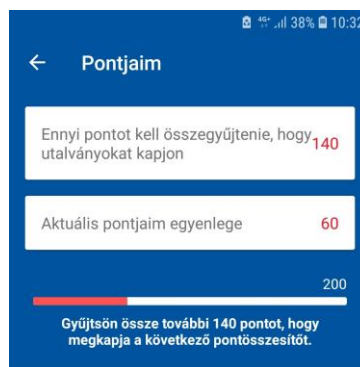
4G 38% 10:32

Pontjaim

Ennyi pontot kell összegyűjtenie, hogy utalványokat kapjon 140

Aktuális pontjaim egyenlege 60

200

Gyűjtsön össze további 140 pontot, hogy megkapja a következő pontösszesítőt.